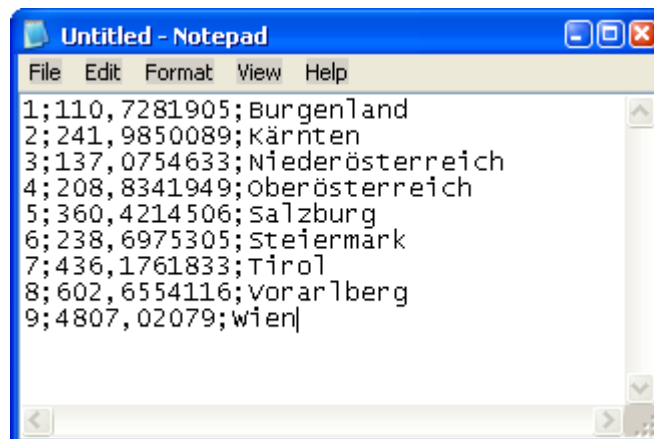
Untitled - Notepad

File Edit Format View Help

1;110,7281905;Burgenland
2;241,9850089;Kärnten
3;137,0754633;Niederösterreich
4;208,8341949;Oberösterreich
5;360,4214506;Salzburg
6;238,6975305;Steiermark
7;436,1761833;Tirol
8;602,6554116;Vorarlberg
9;4807,02079;Wien